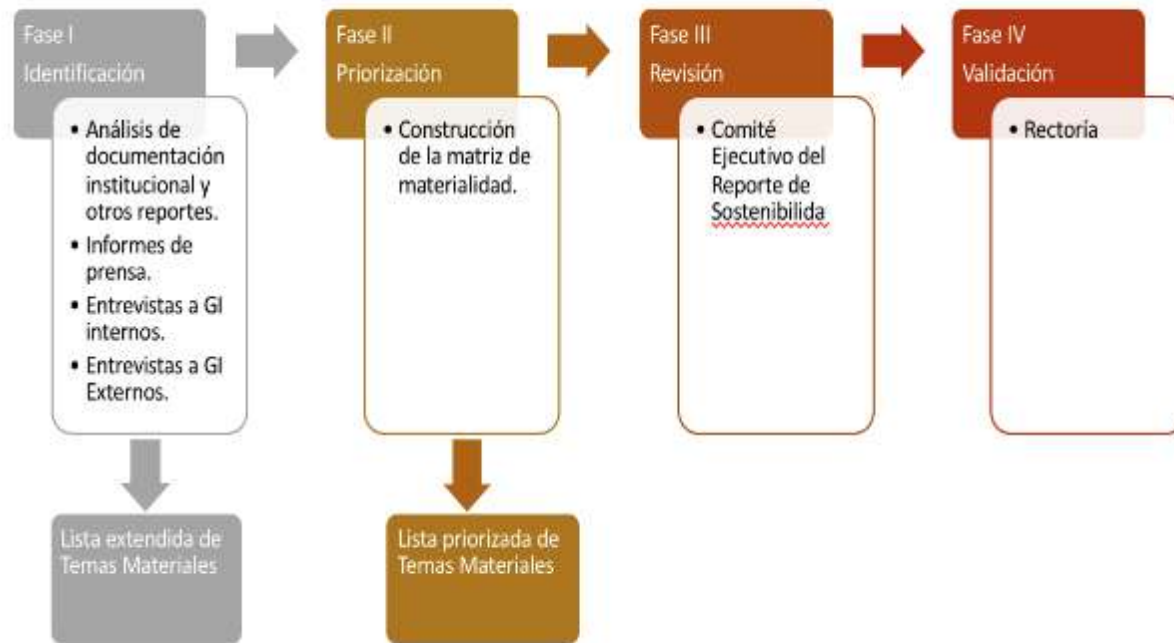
Fase I
Identificación

• Análisis de documentación institucional y otros reportes.
• Informes de prensa.
• Entrevistas a GI internos.
• Entrevistas a GI Externos.

Lista extendida de Temas Materiales

Fase II
Priorización

• Construcción de la matriz de materialidad.

Lista priorizada de Temas Materiales

Fase III
Revisión

• Comité Ejecutivo del Reporte de Sostenibilida

Fase IV
Validación

• Rectoría